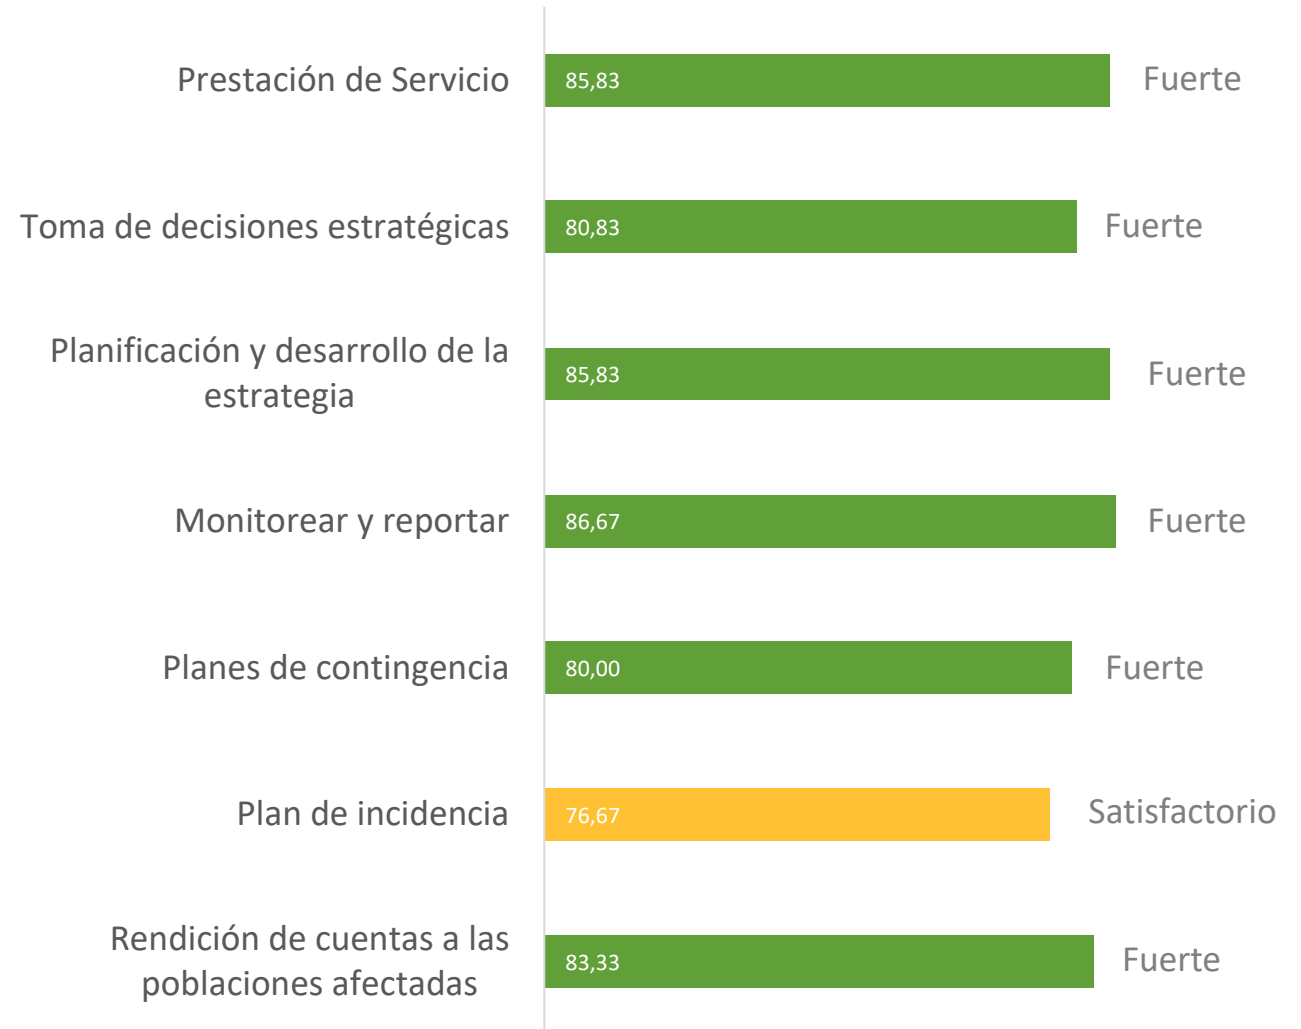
Prestación de Servicio
85,83
Fuerte

Toma de decisiones estratégicas
80,83
Fuerte

Planificación y desarrollo de la estrategia
85,83
Fuerte

Monitorear y reportar
86,67
Fuerte

Planes de contingencia
80,00
Fuerte

Plan de incidencia
76,67
Satisfactorio

Rendición de cuentas a las poblaciones afectadas
83,33
Fuerte